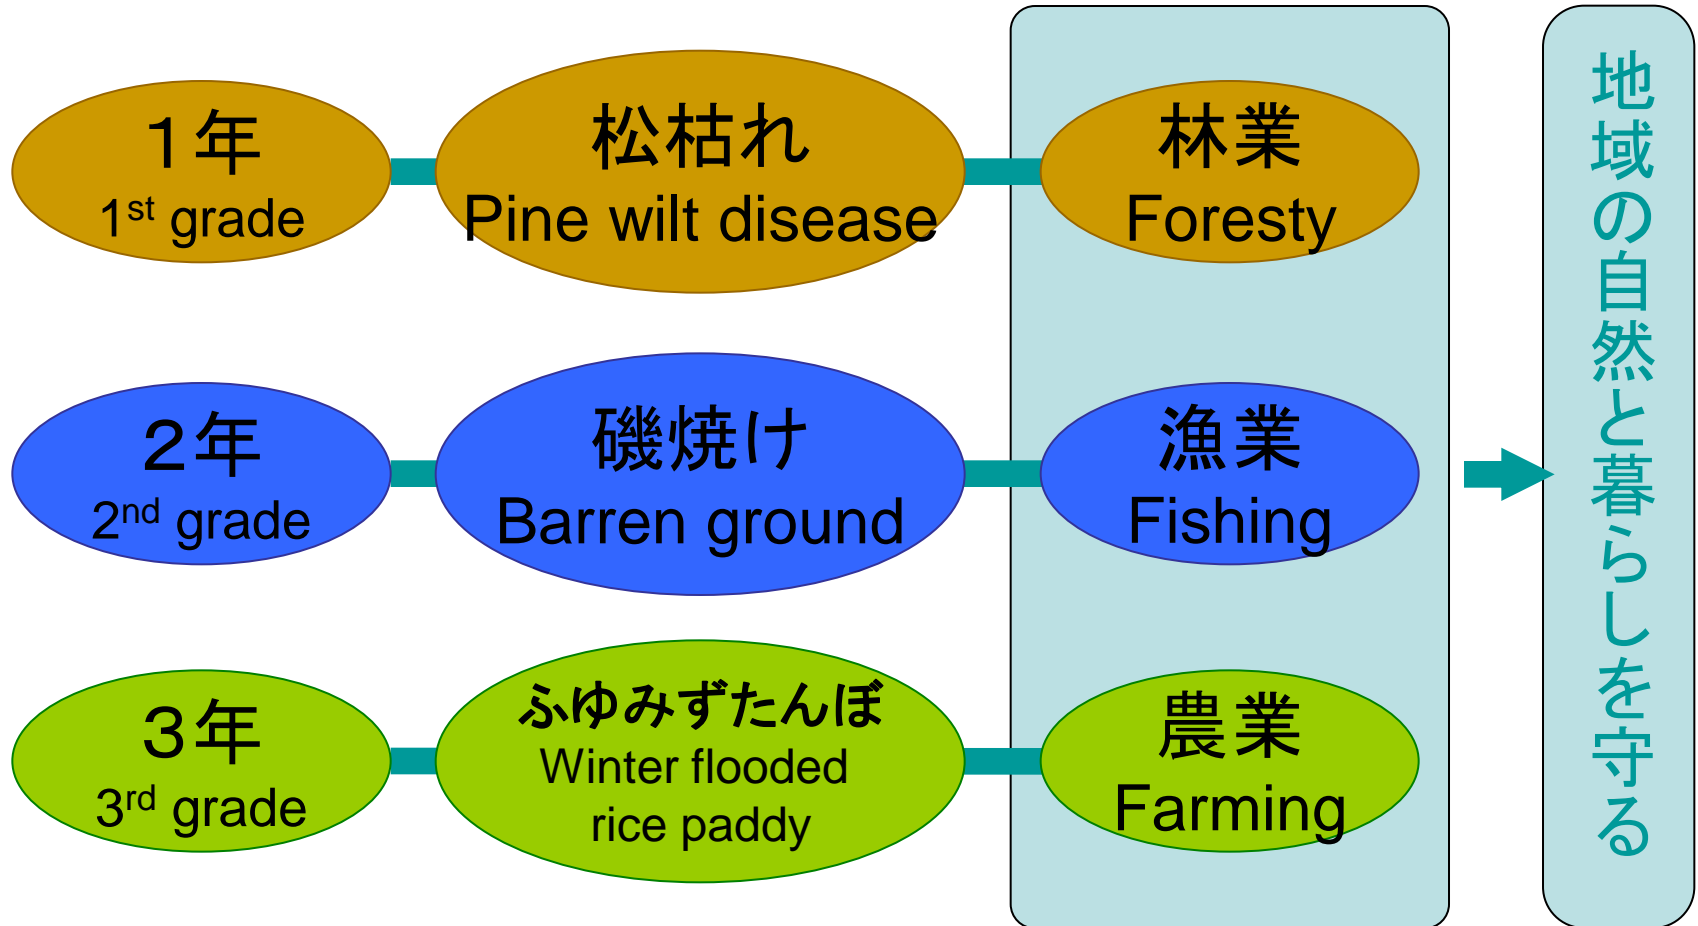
1年
1$^{st}$ grade

松枯れ
Pine wilt disease

林業
Foresty

2年
2$^{nd}$ grade

磯焼け
Barren ground

漁業
Fishing

3年
3$^{rd}$ grade

ふゆみずたんぼ
Winter flooded rice paddy

農業
Farming

地域の自然と暮らしを守る